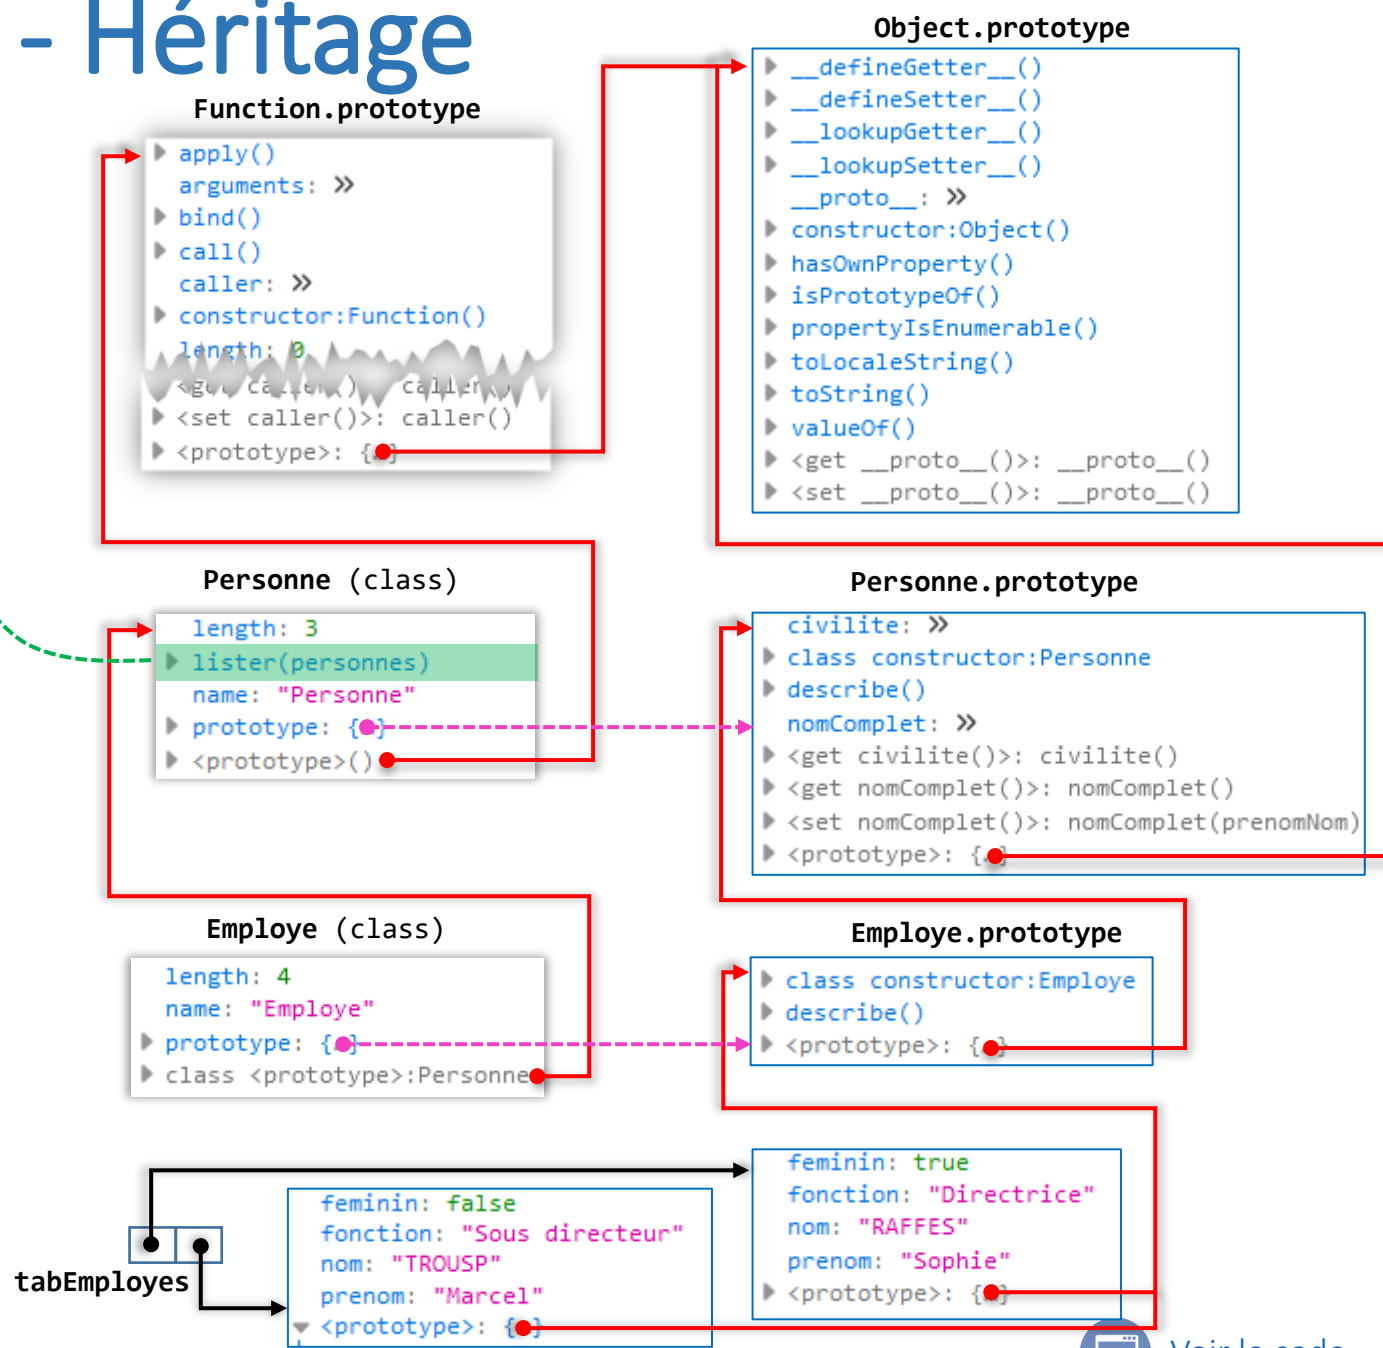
- Héritage

Function.prototype

apply()
arguments: »
bind()
call()
caller: »
constructor:Function()
length: 0
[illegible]
<set caller()>: caller()
<prototype>: {}

Object.prototype

__defineGetter__()
__defineSetter__()
__lookupGetter__()
__lookupSetter__()
__proto__: »
constructor:Object()
hasOwnProperty()
isPrototypeOf()
propertyIsEnumerable()
toLocaleString()
toString()
valueOf()
<get __proto__()>: __proto__()
<set __proto__()>: __proto__()

Personne (class)

length: 3
lister(personnes)
name: "Personne"
prototype: {}
<prototype>()

Personne.prototype

civilite: »
class constructor:Personne
describe()
nomComplet: »
<get civilite()>: civilite()
<get nomComplet()>: nomComplet()
<set nomComplet()>: nomComplet(prenomNom)
<prototype>: {}

Employe (class)

length: 4
name: "Employe"
prototype: {}
class <prototype>:Personne

Employe.prototype

class constructor:Employe
describe()
<prototype>: {}

tabEmployes

feminin: false
fonction: "Sous directeur"
nom: "TROUSP"
prenom: "Marcel"
<prototype>: {}

feminin: true
fonction: "Directrice"
nom: "RAFFES"
prenom: "Sophie"
<prototype>: {}

Voir le code